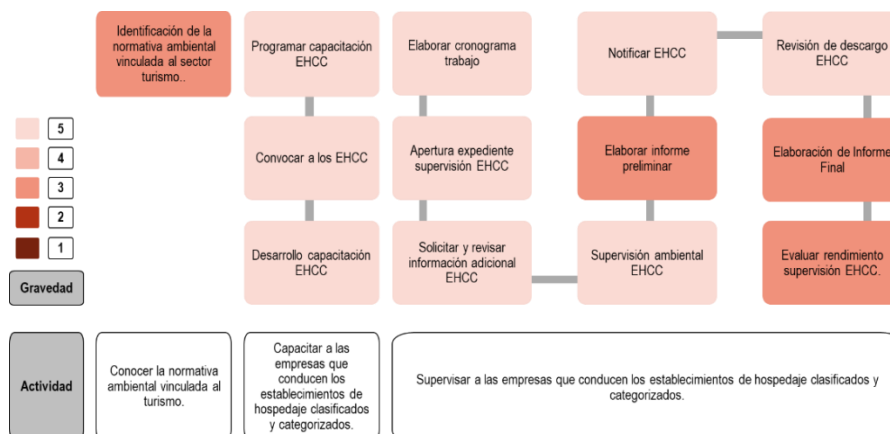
Identificación de la normativa ambiental vinculada al sector turismo..

Programar capacitación EHCC

Convocar a los EHCC

Desarrollo capacitación EHCC

Elaborar cronograma trabajo

Apertura expediente supervisión EHCC

Solicitar y revisar información adicional EHCC

Notificar EHCC

Elaborar informe preliminar

Supervisión ambiental EHCC

Revisión de descargo EHCC

Elaboración de Informe Final

Evaluar rendimiento supervisión EHCC.

5
4
3
2
1
Gravedad

Actividad

Conocer la normativa ambiental vinculada al turismo.

Capacitar a las empresas que conducen los establecimientos de hospedaje clasificados y categorizados.

Supervisar a las empresas que conducen los establecimientos de hospedaje clasificados y categorizados.